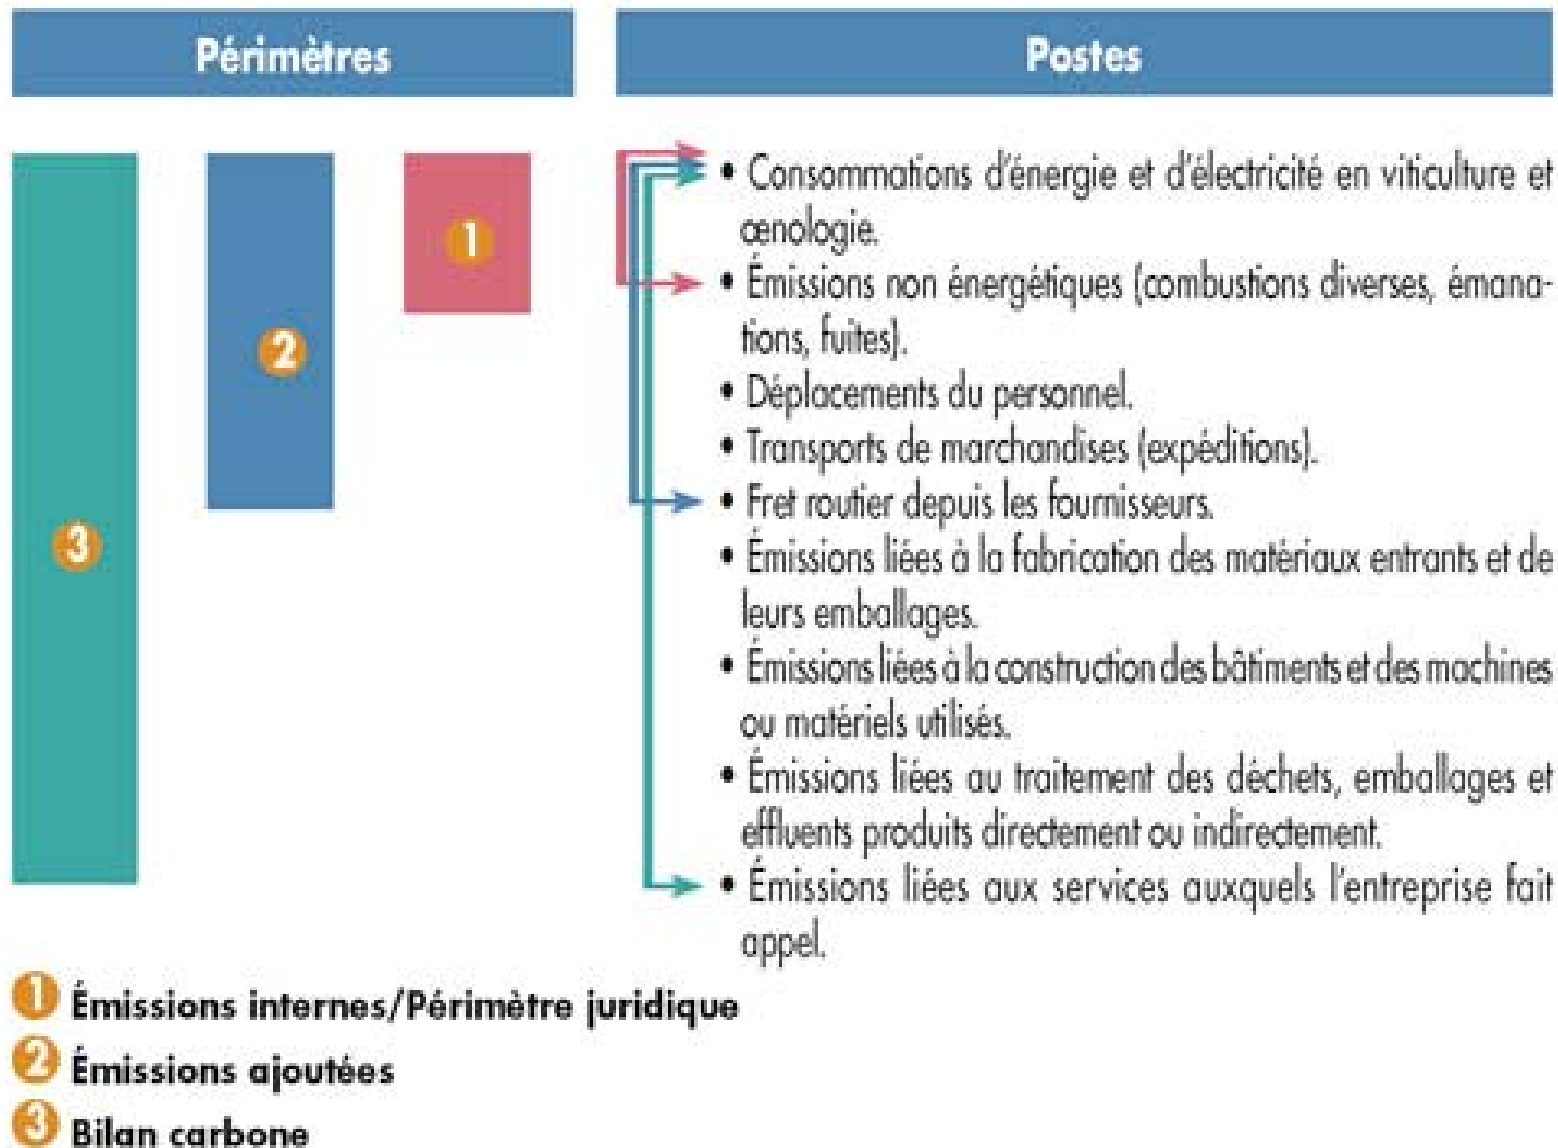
Périmètres

Postes

3

2

1

• Consommations d'énergie et d'électricité en viticulture et œnologie.
• Émissions non énergétiques (combustions diverses, émanations, fuites).
• Déplacements du personnel.
• Transports de marchandises (expéditions).
• Fret routier depuis les fournisseurs.
• Émissions liées à la fabrication des matériaux entrants et de leurs emballages.
• Émissions liées à la construction des bâtiments et des machines ou matériels utilisés.
• Émissions liées au traitement des déchets, emballages et effluents produits directement ou indirectement.
• Émissions liées aux services auxquels l'entreprise fait appel.

1 Émissions internes/Périmètre juridique
2 Émissions ajoutées
3 Bilan carbone